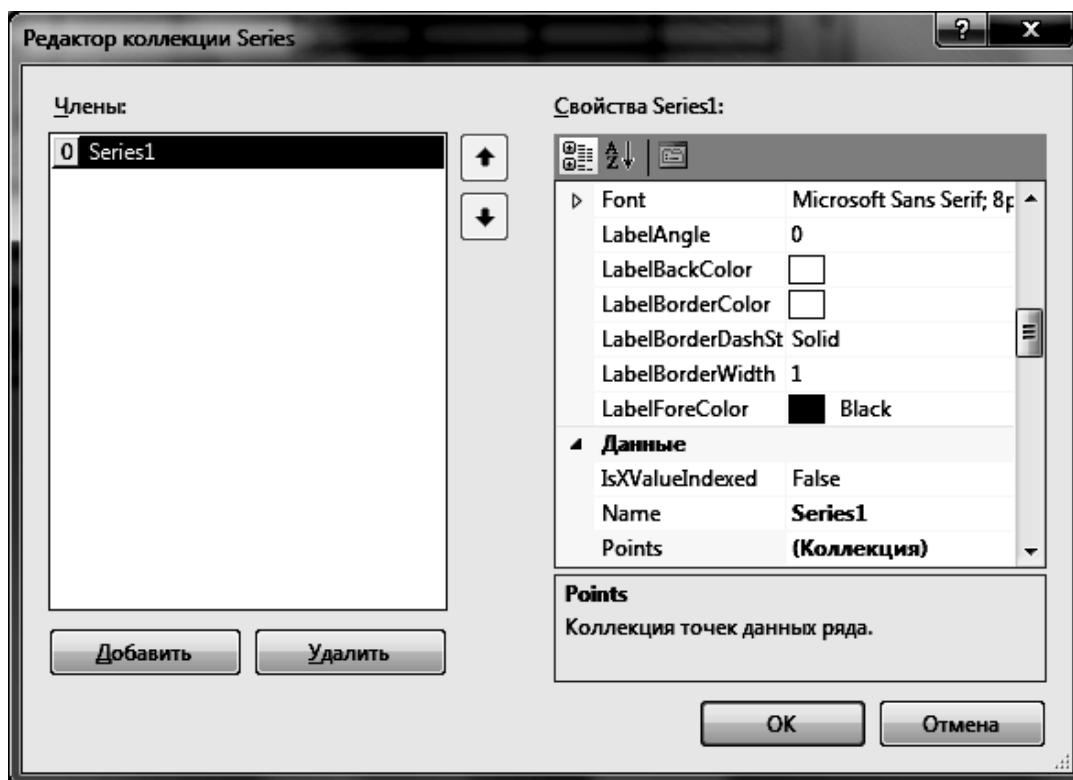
Редактор коллекции Series

?

x

Члены:

0 Series1

Свойства Series1:

| | |
|---|---|
| Font | Microsoft Sans Serif; 8p |
| LabelAngle | 0 |
| LabelBackColor | |
| LabelBorderColor | |
| LabelBorderDashSt | Solid |
| LabelBorderWidth | 1 |
| LabelForeColor | Black |
| **Данные** | |
| IsXValueIndexed | False |
| Name | **Series1** |
| Points | **(Коллекция)** |

**Points**
Коллекция точек данных ряда.

Добавить

Удалить

OK

Отмена